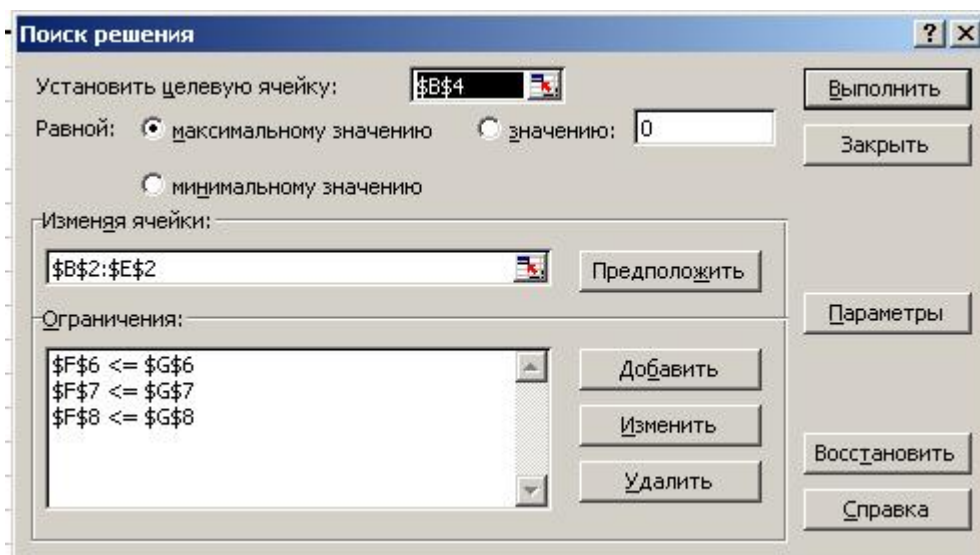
Поиск решения

? ×

Установить целевую ячейку: $B$4

Равной: максимальному значению значению: 0

минимальному значению

Изменяя ячейки:

$B$2:$E$2

Предположить

Ограничения:

$F$6 <= $G$6
$F$7 <= $G$7
$F$8 <= $G$8

Добавить

Изменить

Удалить

Выполнить

Закрыть

Параметры

Восстановить

Справка